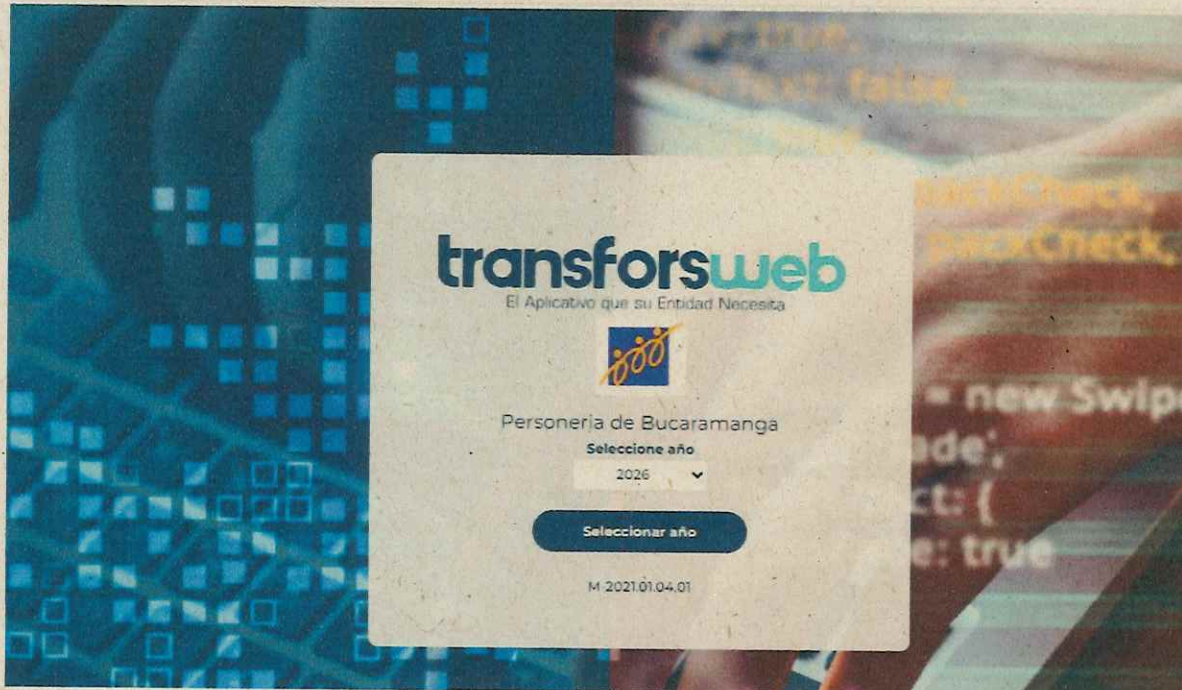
transforsweb
El Aplicativo que su Entidad Necesita

Personeria de Bucaramanga
Seleccione año
2026

Seleccionar año

M 2021.01.04.01

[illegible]: true,
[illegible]Text: false,
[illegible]: true,
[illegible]backCheck,
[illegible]backCheck,

= new Swip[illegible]
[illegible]de',
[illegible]ct: {
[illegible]e: true